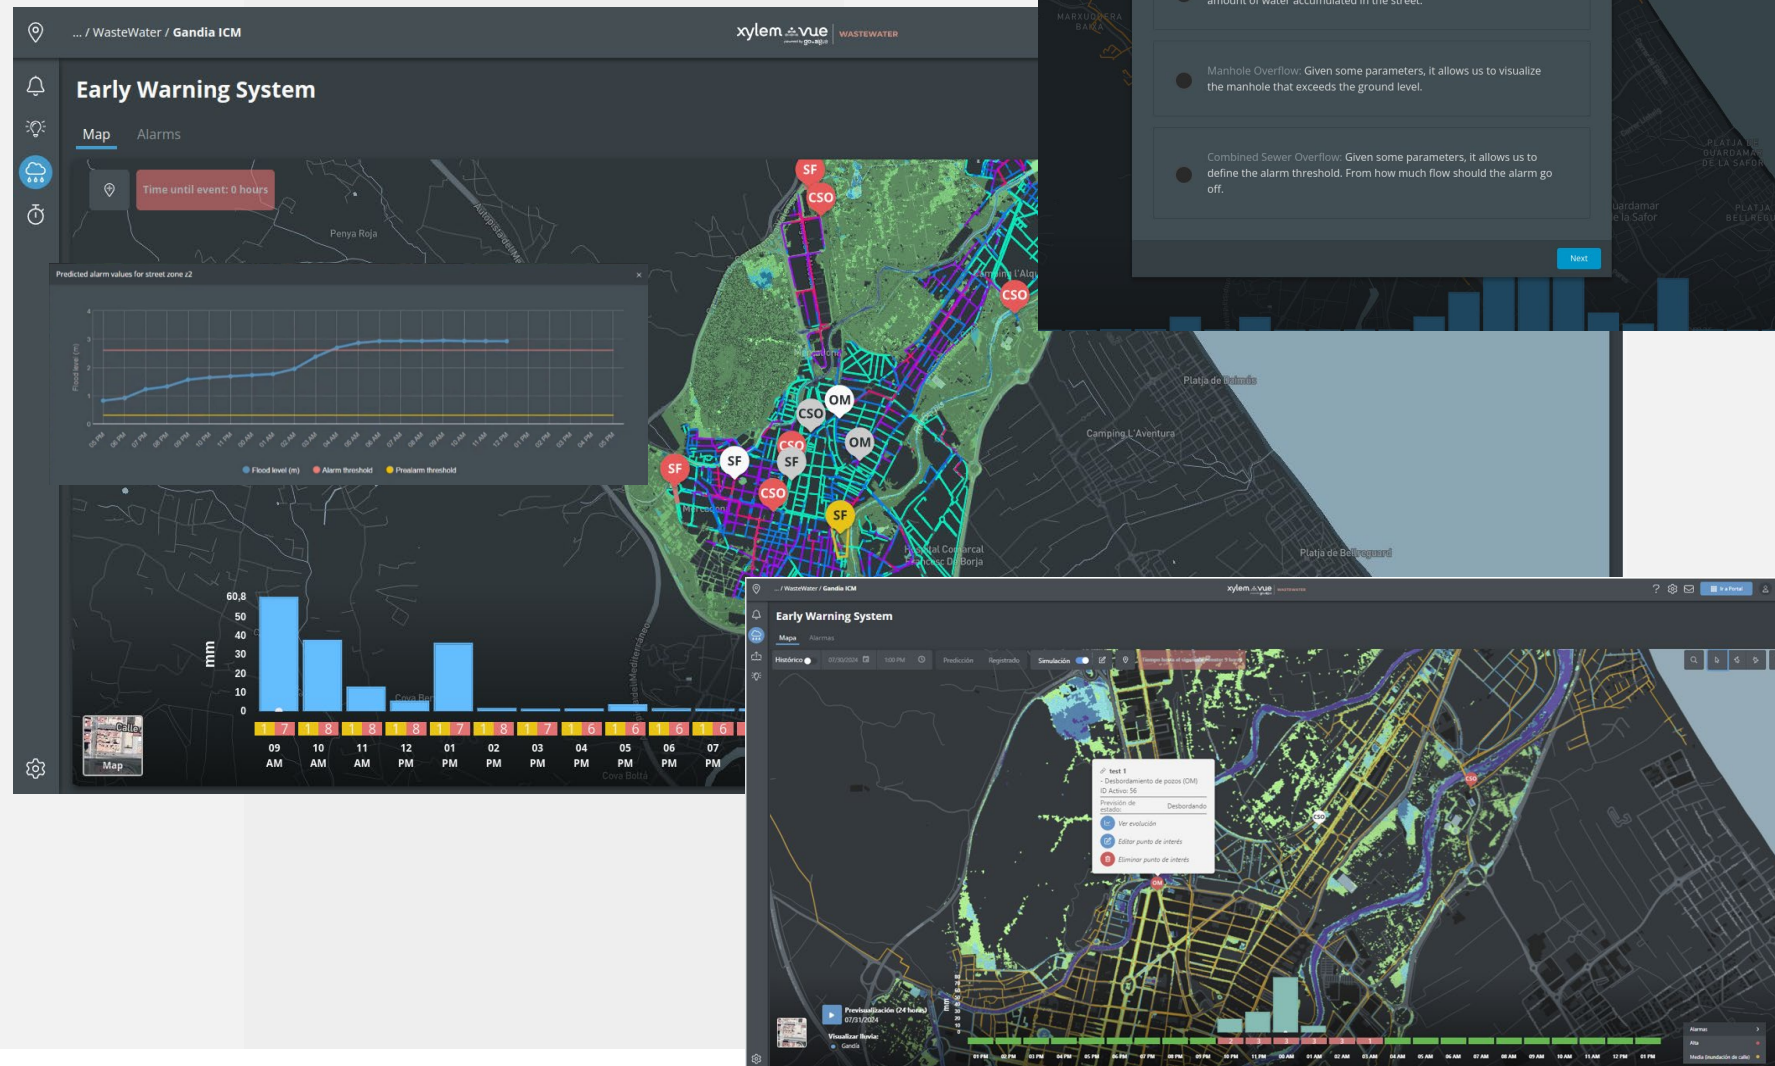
... / WasteWater / Gandia ICM

xylem vue WASTEWATER

Early Warning System

Map Alarms

Time until event: 0 hours

Penya Roja

Predicted alarm values for street zone z2

Flood level (m)

Flood level (m) Alarm threshold Prealarm threshold

SF CSO CSO OM CSO OM CSO SF SF CSO SF SF

Platja de Gandia

Camping L'Aventura

Platja de Bellreguard

Hospital Comarcal Francesc De Borja

mm

60,8
50
40
30
20
10
0

1 7 1 8 1 8 1 8 1 7 1 8 1 7 1 6 1 6 1 6 1 6

09 AM 10 AM 11 AM 12 PM 01 PM 02 PM 03 PM 04 PM 05 PM 06 PM 07 PM

Map

Cova Bolta

amount of water accumulated in the street.

Manhole Overflow: Given some parameters, it allows us to visualize the manhole that exceeds the ground level.

Combined Sewer Overflow: Given some parameters, it allows us to define the alarm threshold. From how much flow should the alarm go off.

Next

... / WasteWater / Gandia ICM

xylem vue

Early Warning System

Mapa Alarmas

Histórico 07/30/2024 1:00 PM Predicción Registrado Simulación

test 1
- Desbordamiento de pozos (OM)
ID Activo: 56
Previsión de estado: Desbordando
Ver evolución
Editar punto de interés
Eliminar punto de interés

Previsualización (24 horas)
07/31/2024
Visualizar lluvia:
Gandia

Alarmas
Alta
Media (inundación de calle)